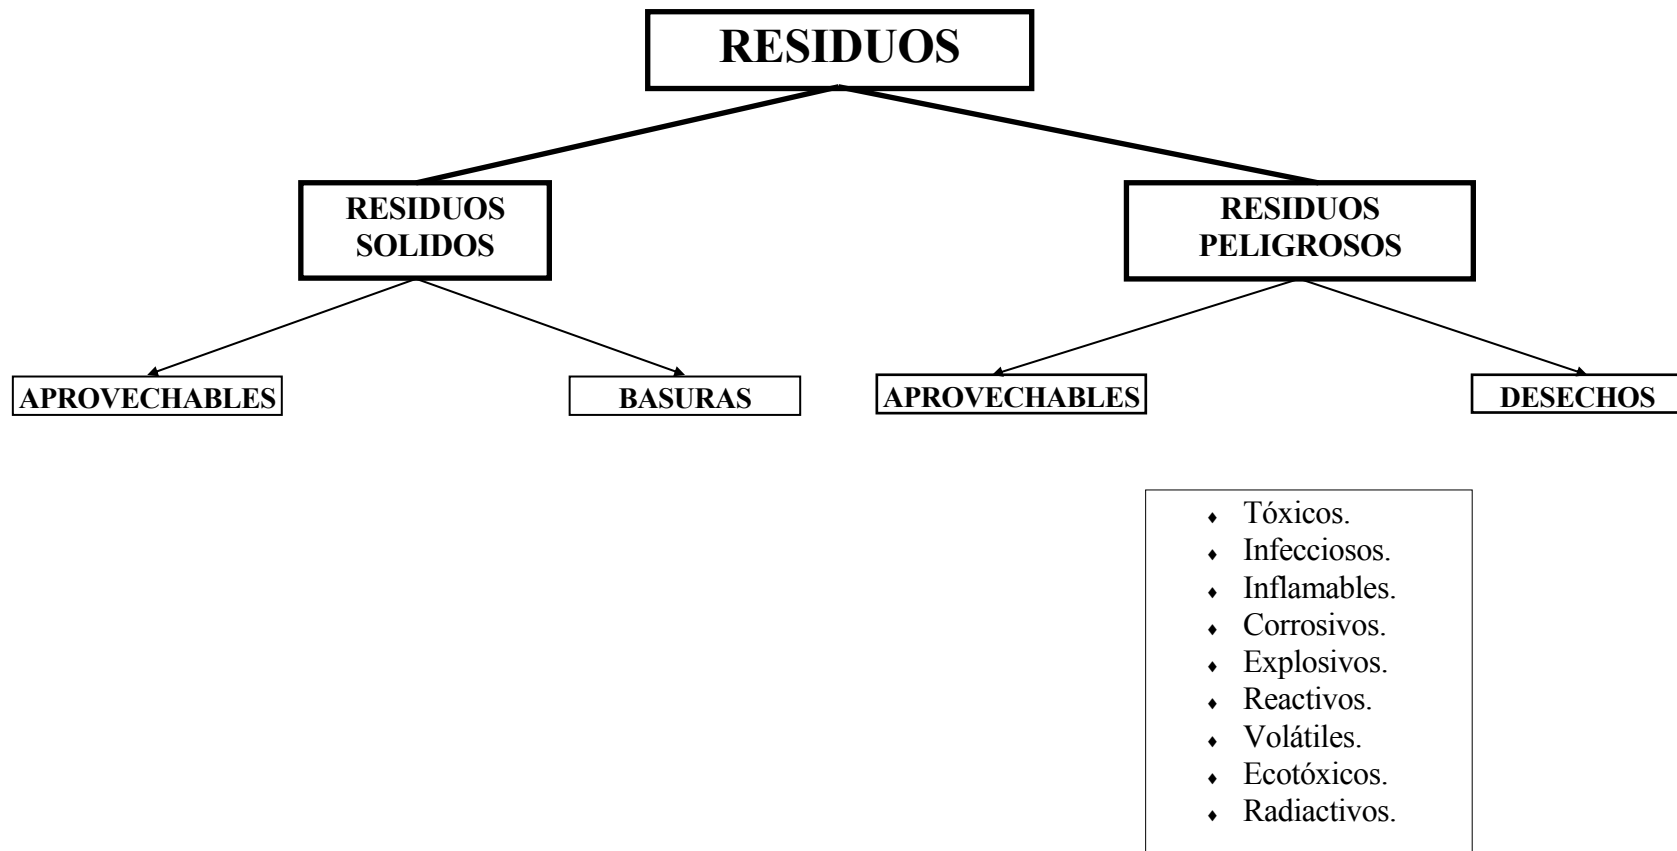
RESIDUOS

RESIDUOS SOLIDOS

RESIDUOS PELIGROSOS

APROVECHABLES

BASURAS

APROVECHABLES

DESECHOS

- Tóxicos.
- Infecciosos.
- Inflamables.
- Corrosivos.
- Explosivos.
- Reactivos.
- Volátiles.
- Ecotóxicos.
- Radiactivos.